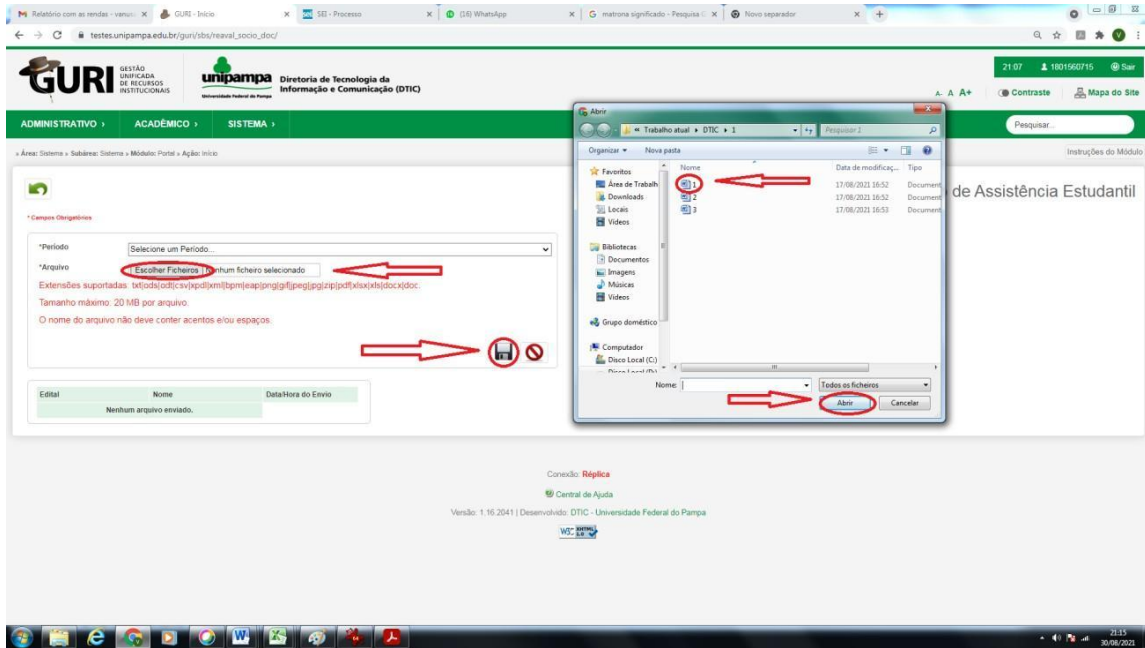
Relatório com as rendas - vanuz | GURI - Início | SEI - Processo | (16) WhatsApp | matrona significado - Pesquisa | Novo separador

testes.unipampa.edu.br/guri/sbs/reaval_socio_doc/

GURI GESTÃO UNIFICADA DE RECURSOS INSTITUCIONAIS

unipampa Universidade Federal do Pampa

Diretoria de Tecnologia da Informação e Comunicação (DTIC)

21:07 1801560715 Sair

A- A A+ Contraste Mapa do Site

ADMINISTRATIVO › ACADÊMICO › SISTEMA ›

Pesquisar...

» Área: Sistema » Subárea: Sistema » Módulo: Portal » Ação: Início

Instruções do Módulo

de Assistência Estudantil

* Campos Obrigatórios

*Período Selecione um Período...

*Arquivo Escolher Ficheiros Nenhum ficheiro selecionado

Extensões suportadas: txt|ods|odt|csv|xpdl|xml|bpm|eap|png|gif|jpeg|jpg|zip|pdf|xlsx|xls|docx|doc.

Tamanho máximo: 20 MB por arquivo.

O nome do arquivo não deve conter acentos e/ou espaços.

| Edital | Nome | Data/Hora do Envio |
|---|---|---|
| | Nenhum arquivo enviado. | |

Abrir

« Trabalho atual › DTIC › 1

Pesquisar 1

Organizar ▾ Nova pasta

Favoritos
Área de Trabalho
Downloads
Locais
Vídeos

Bibliotecas
Documentos
Imagens
Músicas
Vídeos

Grupo doméstico

Computador
Disco Local (C:)
Disco Local (D:)

| Nome | Data de modificaç... | Tipo |
|---|---|---|
| 1 | 17/08/2021 16:52 | Document |
| 2 | 17/08/2021 16:52 | Document |
| 3 | 17/08/2021 16:53 | Document |

Nome:

Todos os ficheiros

Abrir Cancelar

Conexão: Réplica

Central de Ajuda

Versão: 1.16.2041 | Desenvolvido: DTIC - Universidade Federal do Pampa

W3C XHTML 1.0

21:15
30/08/2021